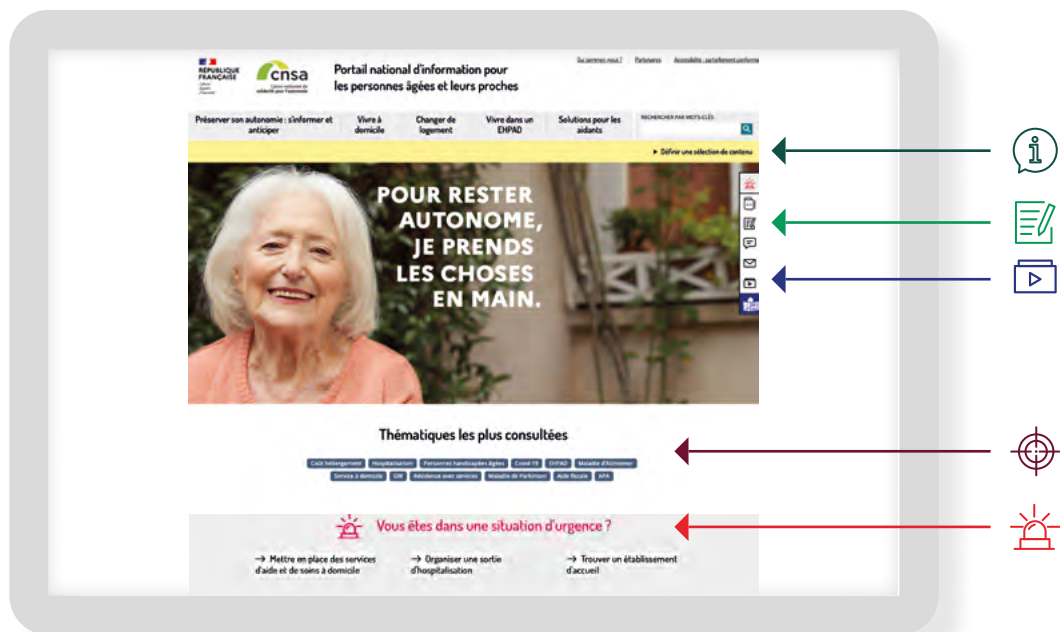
RÉPUBLIQUE FRANÇAISE
Liberté Égalité Fraternité

cnsa
Caisse nationale de solidarité pour l'autonomie

Portail national d'information pour les personnes âgées et leurs proches

Qui sommes-nous ? Partenaires Accessibilité : partiellement conforme

Préserver son autonomie : s'informer et anticiper
Vivre à domicile
Changer de logement
Vivre dans un EHPAD
Solutions pour les aidants

RECHERCHER PAR MOTS-CLÉS

▸ Définir une sélection de contenu

POUR RESTER AUTONOME, JE PRENDS LES CHOSES EN MAIN.

Thématiques les plus consultées

Coût hébergement Hospitalisation Personnes handicapées âgées Covid-19 EHPAD Maladie d'Alzheimer Service à domicile GIR Résidence avec services Maladie de Parkinson Aide fiscale APA

Vous êtes dans une situation d'urgence ?

→ Mettre en place des services d'aide et de soins à domicile
→ Organiser une sortie d'hospitalisation
→ Trouver un établissement d'accueil